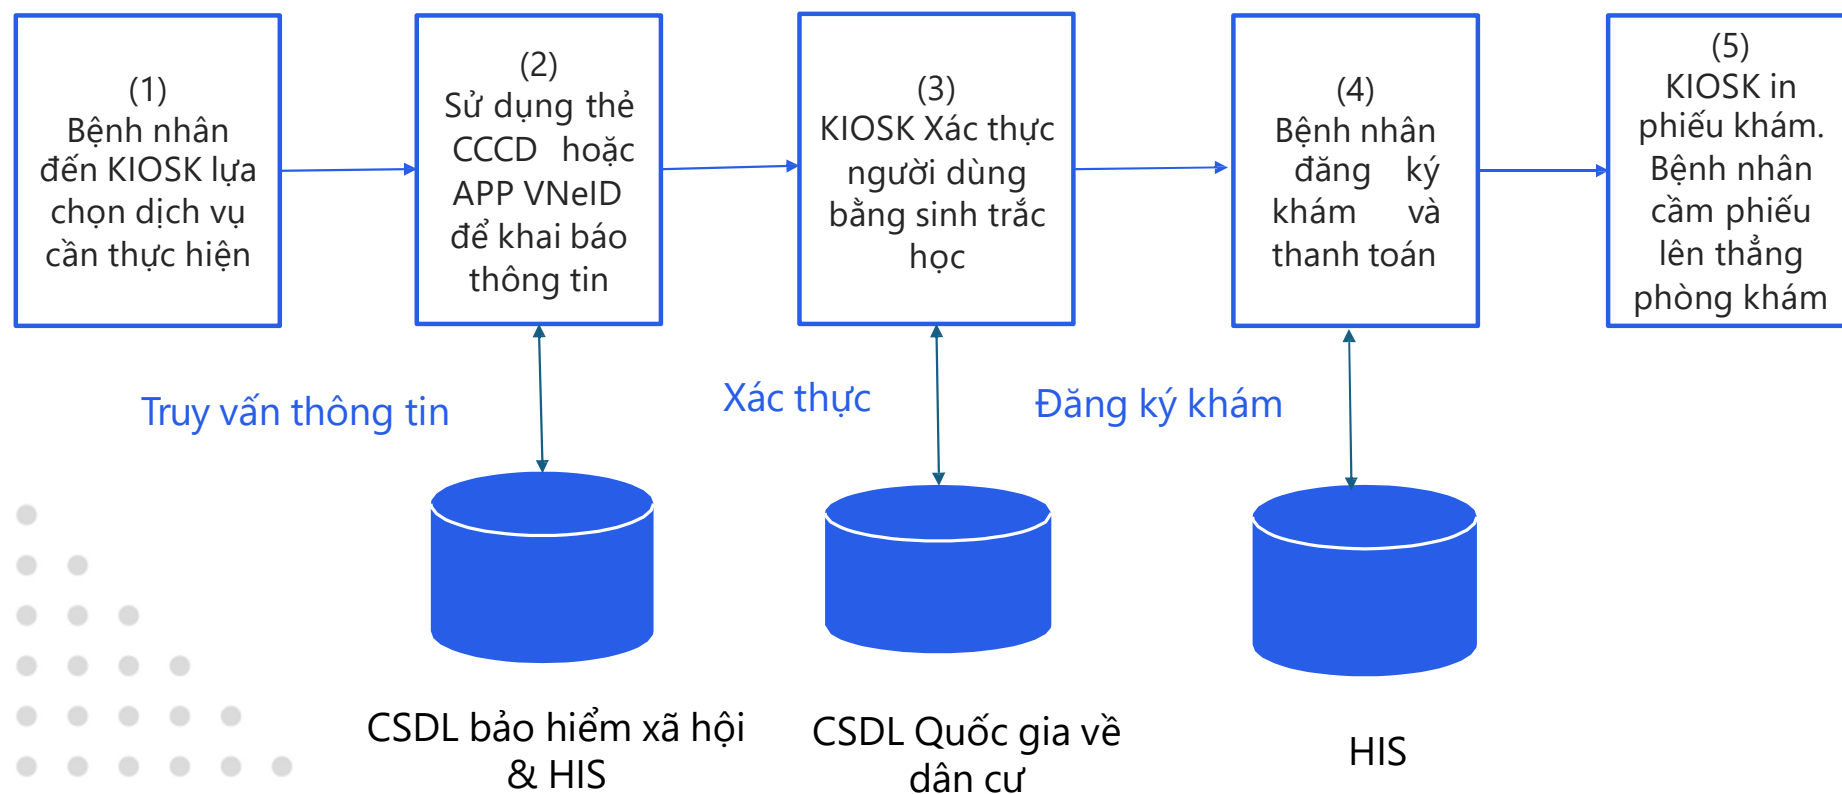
(1)
Bệnh nhân đến KIOSK lựa chọn dịch vụ cần thực hiện

(2)
Sử dụng thẻ CCCD hoặc APP VNeID để khai báo thông tin

(3)
KIOSK Xác thực người dùng bằng sinh trắc học

(4)
Bệnh nhân đăng ký khám và thanh toán

(5)
KIOSK in phiếu khám. Bệnh nhân cầm phiếu lên thẳng phòng khám

Truy vấn thông tin

Xác thực

Đăng ký khám

CSDL bảo hiểm xã hội & HIS

CSDL Quốc gia về dân cư

HIS